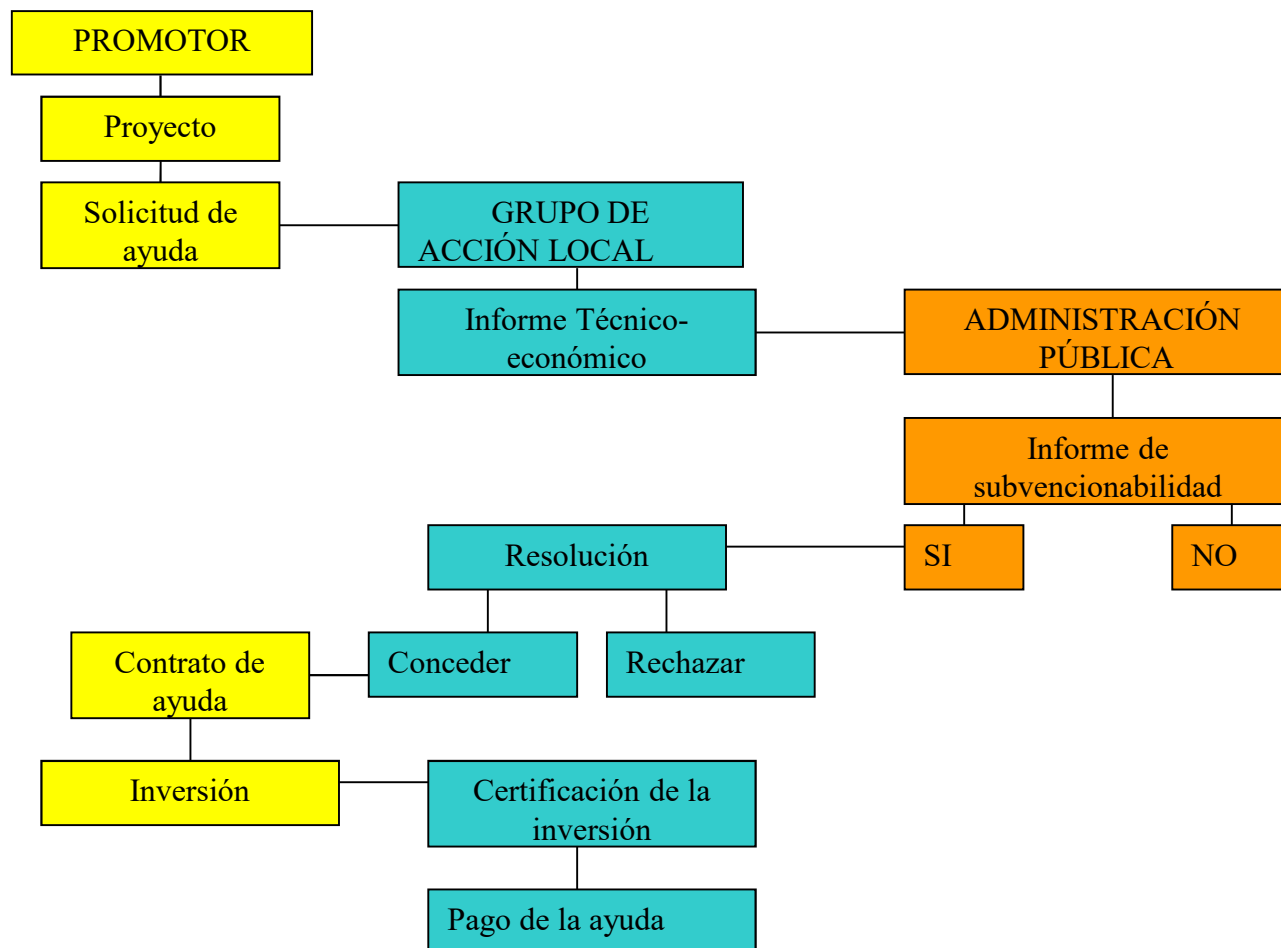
PROMOTOR

Proyecto

Solicitud de ayuda

GRUPO DE ACCIÓN LOCAL

Informe Técnico-económico

ADMINISTRACIÓN PÚBLICA

Informe de subvencionabilidad

SI

NO

Resolución

Conceder

Rechazar

Contrato de ayuda

Inversión

Certificación de la inversión

Pago de la ayuda